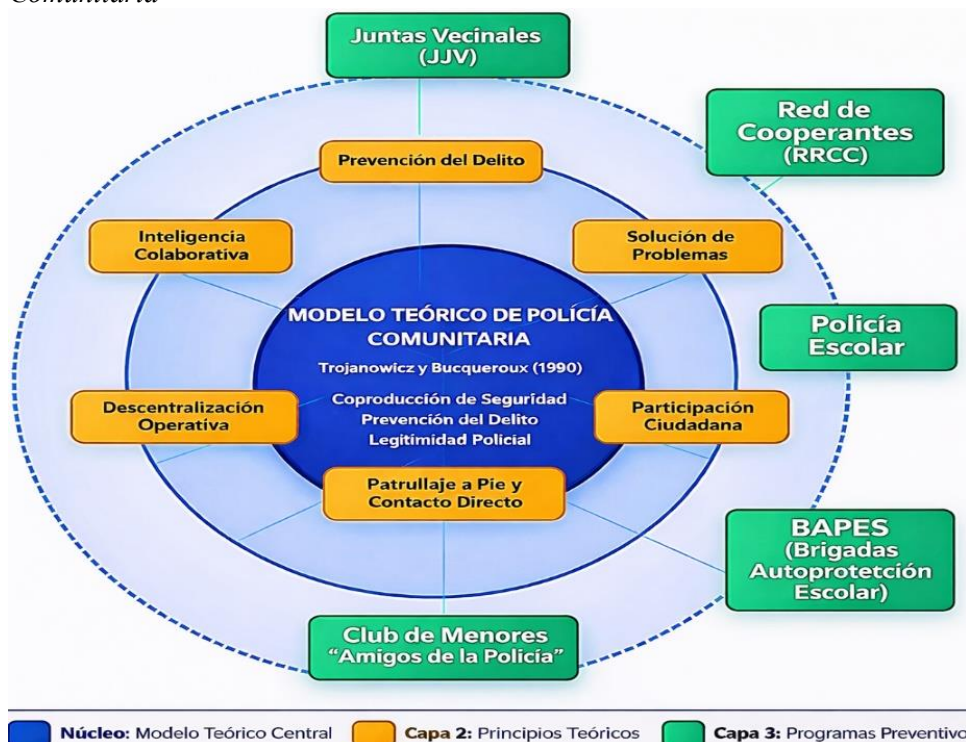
Comunitaria

Juntas Vecinales (JJV)

Red de Cooperantes (RRCC)

Prevención del Delito

Inteligencia Colaborativa

Solución de Problemas

MODELO TEÓRICO DE POLICÍA COMUNITARIA

Trojanowicz y Bucqueroux (1990)

Coproducción de Seguridad
Prevención del Delito
Legitimidad Policial

Policía Escolar

Descentralización Operativa

Participación Ciudadana

Patrullaje a Pie y Contacto Directo

BAPES (Brigadas Autoprotetción Escolar)

Club de Menores "Amigos de la Policía"

Núcleo: Modelo Teórico Central
Capa 2: Principios Teóricos
Capa 3: Programas Preventivo